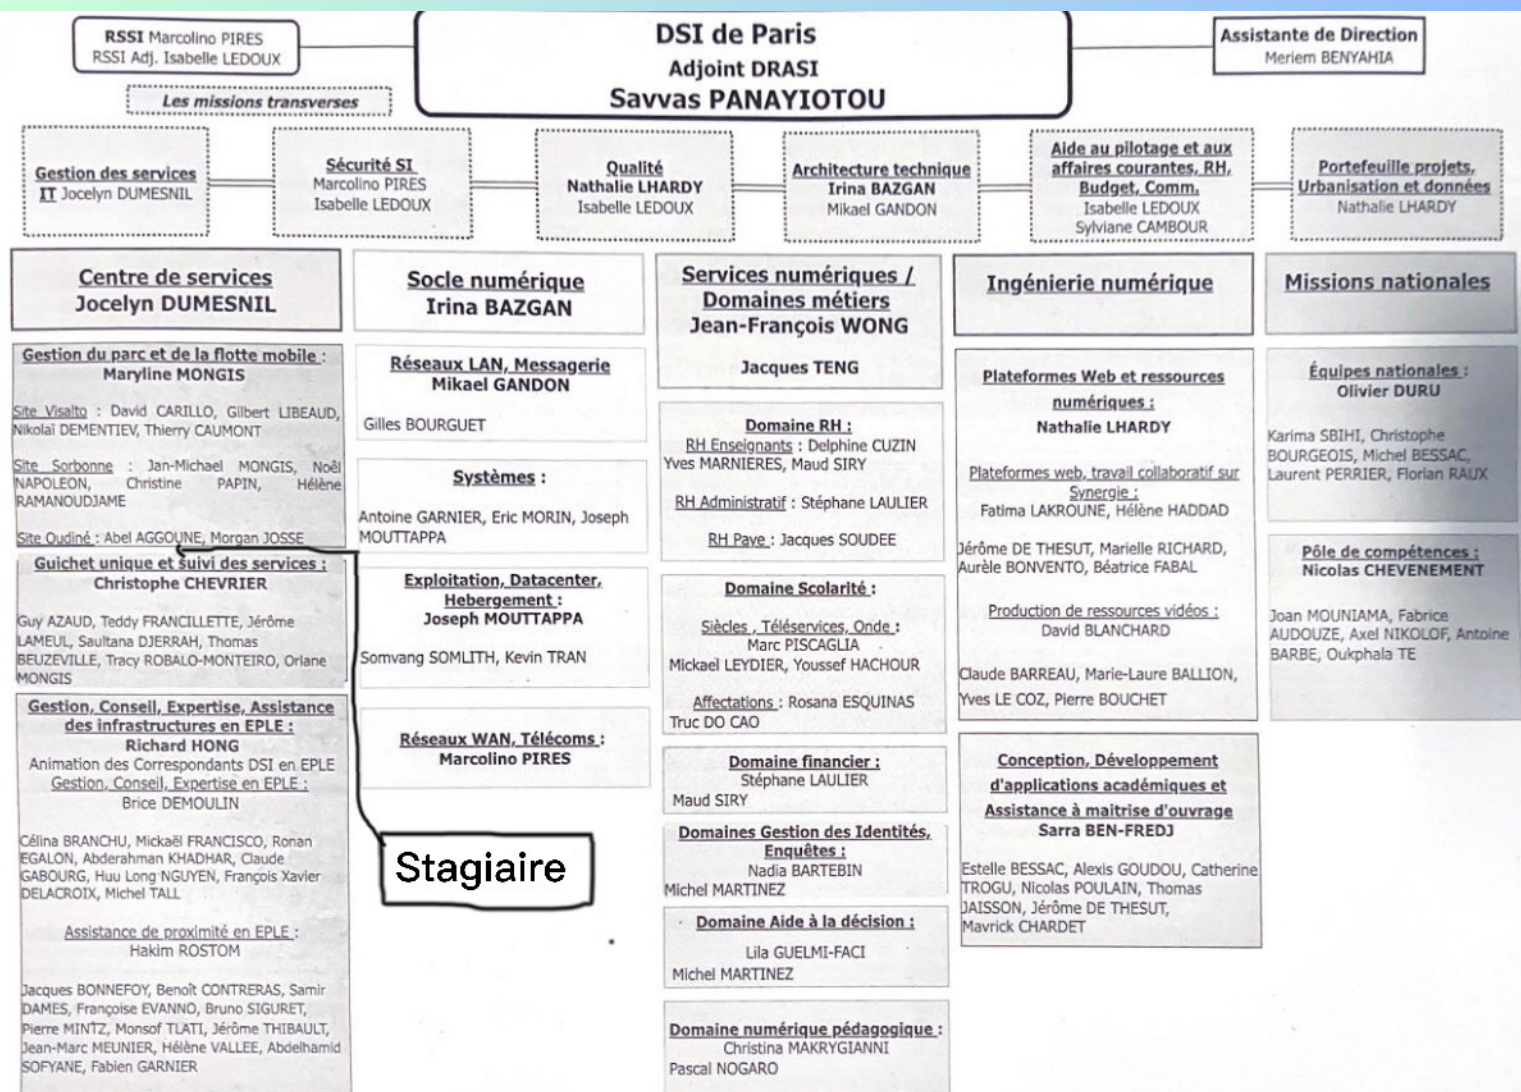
RSSI Marcolino PIRES
RSSI Adj. Isabelle LEDOUX

Les missions transverses

DSI de Paris
Adjoint DRASI
Savvas PANAYIOTOU

Assistante de Direction
Meriem BENYAHIA

Gestion des services IT Jocelyn DUMESNIL

Sécurité SI
Marcolino PIRES
Isabelle LEDOUX

Qualité
Nathalie LHARDY
Isabelle LEDOUX

Architecture technique
Irina BAZGAN
Mikael GANDON

Aide au pilotage et aux affaires courantes, RH, Budget, Comm.
Isabelle LEDOUX
Sylviane CAMBOUR

Portefeuille projets, Urbanisation et données
Nathalie LHARDY

Centre de services
Jocelyn DUMESNIL

Gestion du parc et de la flotte mobile :
Maryline MONGIS

Site Visalto : David CARILLO, Gilbert LIBEAUD, Nikolaï DEMENTIEV, Thierry CAUMONT

Site Sorbonne : Jan-Michael MONGIS, Noël NAPOLEON, Christine PAPIN, Hélène RAMANOUDJAME

Site Oudiné : Abel AGGOUNE, Morgan JOSSE

Guichet unique et suivi des services :
Christophe CHEVRIER

Guy AZAUD, Teddy FRANCILLETTE, Jérôme LAMEUL, Saultana DJERRAH, Thomas BEUZEVILLE, Tracy ROBALO-MONTEIRO, Orlane MONGIS

Gestion, Conseil, Expertise, Assistance des infrastructures en EPLE :
Richard HONG
Animation des Correspondants DSI en EPLE
Gestion, Conseil, Expertise en EPLE :
Brice DEMOULIN

Célina BRANCHU, Mickaël FRANCISCO, Ronan EGALON, Abderahman KHADHAR, Claude GABOURG, Huu Long NGUYEN, François Xavier DELACROIX, Michel TALL

Assistance de proximité en EPLE :
Hakim ROSTOM

Jacques BONNEFOY, Benoît CONTRERAS, Samir DAMES, Françoise EVANNO, Bruno SIGURET, Pierre MINTZ, Monsof TLATI, Jérôme THIBAULT, Jean-Marc MEUNIER, Hélène VALLEE, Abdelhamid SOFYANE, Fabien GARNIER

Socle numérique
Irina BAZGAN

Réseaux LAN, Messagerie
Mikael GANDON

Gilles BOURGUET

Systèmes :

Antoine GARNIER, Eric MORIN, Joseph MOUTTAPPA

Exploitation, Datacenter, Hebergement :
Joseph MOUTTAPPA

Somvang SOMLITH, Kevin TRAN

Réseaux WAN, Télécoms :
Marcolino PIRES

Stagiaire

Services numériques / Domaines métiers
Jean-François WONG

Jacques TENG

Domaine RH :
RH Enseignants : Delphine CUZIN
Yves MARNIERES, Maud SIRY

RH Administratif : Stéphane LAULIER

RH Paye : Jacques SOUDEE

Domaine Scolarité :

Siècles , Téléservices, Onde :
Marc PISCAGLIA
Mickael LEYDIER, Youssef HACHOUR

Affectations : Rosana ESQUINAS
Truc DO CAO

Domaine financier :
Stéphane LAULIER
Maud SIRY

Domaines Gestion des Identités, Enquêtes :
Nadia BARTEBIN
Michel MARTINEZ

Domaine Aide à la décision :
Lila GUELMI-FACI
Michel MARTINEZ

Domaine numérique pédagogique :
Christina MAKRYGIANNI
Pascal NOGARO

Ingénierie numérique

Plateformes Web et ressources numériques :
Nathalie LHARDY

Plateformes web, travail collaboratif sur Synergie :
Fatima LAKROUNE, Hélène HADDAD

Jérôme DE THESUT, Marielle RICHARD, Aurèle BONVENTO, Béatrice FABAL

Production de ressources vidéos :
David BLANCHARD

Claude BARREAU, Marie-Laure BALLION, Yves LE COZ, Pierre BOUCHET

Conception, Développement d'applications académiques et Assistance à maitrise d'ouvrage
Sarra BEN-FREDJ

Estelle BESSAC, Alexis GOUDOU, Catherine TROGU, Nicolas POULAIN, Thomas JAISSON, Jérôme DE THESUT, Mavrick CHARDET

Missions nationales

Équipes nationales :
Olivier DURU

Karima SBIHI, Christophe BOURGEOIS, Michel BESSAC, Laurent PERRIER, Florian RAUX

Pôle de compétences :
Nicolas CHEVENEMENT

Joan MOUNIAMA, Fabrice AUDOUZE, Axel NIKOLOF, Antoine BARBE, Oukphala TE